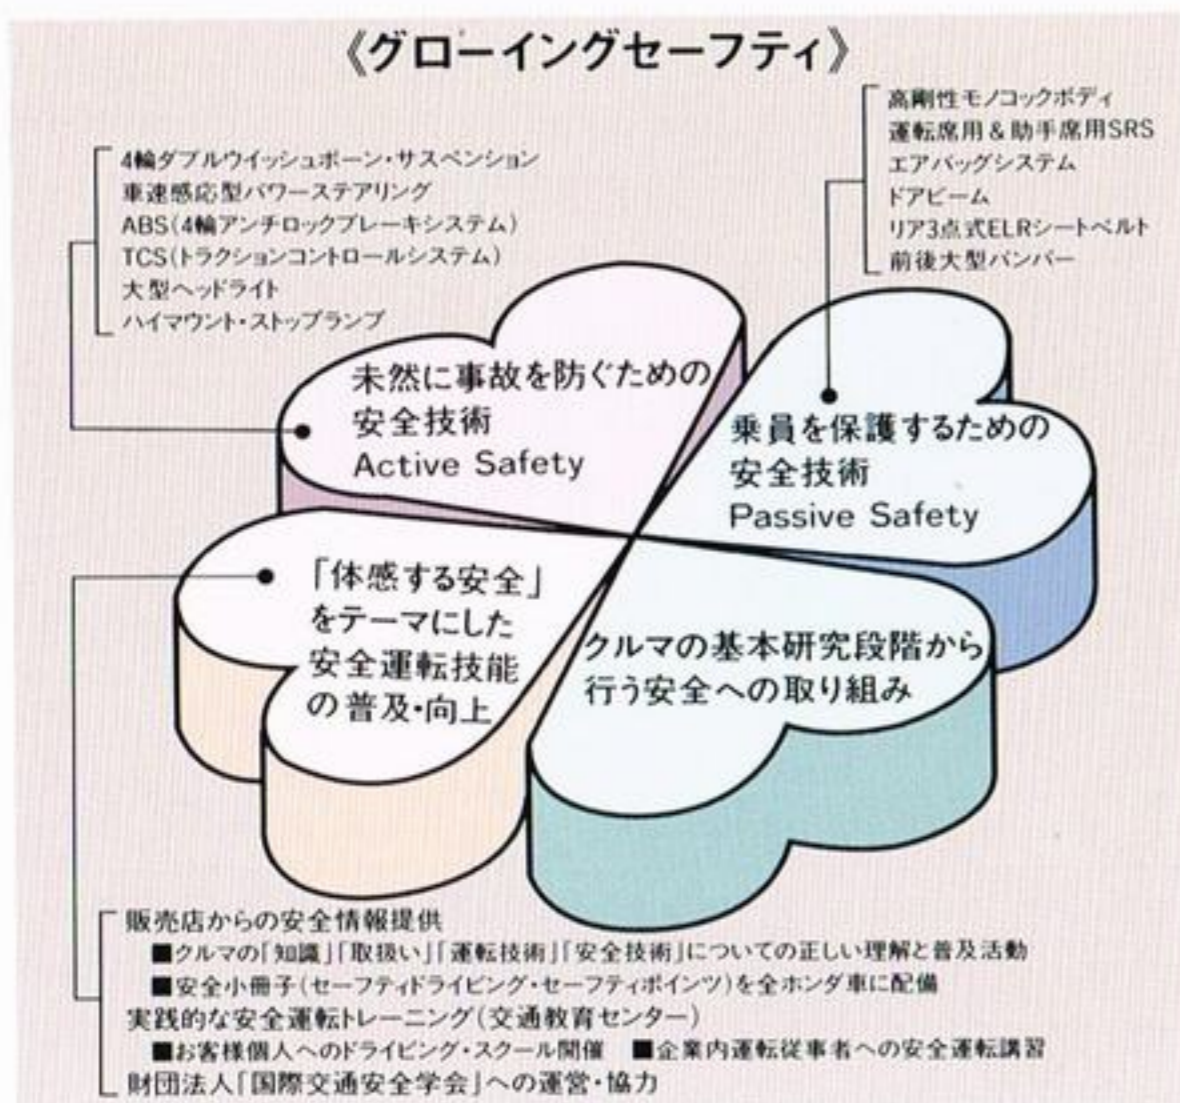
《グローイングセーフティ》

4輪ダブルウイッシュボーン・サスペンション
車速感応型パワーステアリング
ABS(4輪アンチロックブレーキシステム)
TCS(トラクションコントロールシステム)
大型ヘッドライト
ハイマウント・ストップランプ

高剛性モノコックボディ
運転席用＆助手席用SRS
エアバッグシステム
ドアビーム
リア3点式ELRシートベルト
前後大型バンパー

未然に事故を防ぐための
安全技術
Active Safety

乗員を保護するための
安全技術
Passive Safety

「体感する安全」
をテーマにした
安全運転技能
の普及・向上

クルマの基本研究段階から
行う安全への取り組み

販売店からの安全情報提供
■クルマの「知識」「取扱い」「運転技術」「安全技術」についての正しい理解と普及活動
■安全小冊子(セーフティドライビング・セーフティポインツ)を全ホンダ車に配備
実践的な安全運転トレーニング(交通教育センター)
■お客様個人へのドライビング・スクール開催　■企業内運転従事者への安全運転講習
財団法人「国際交通安全学会」への運営・協力